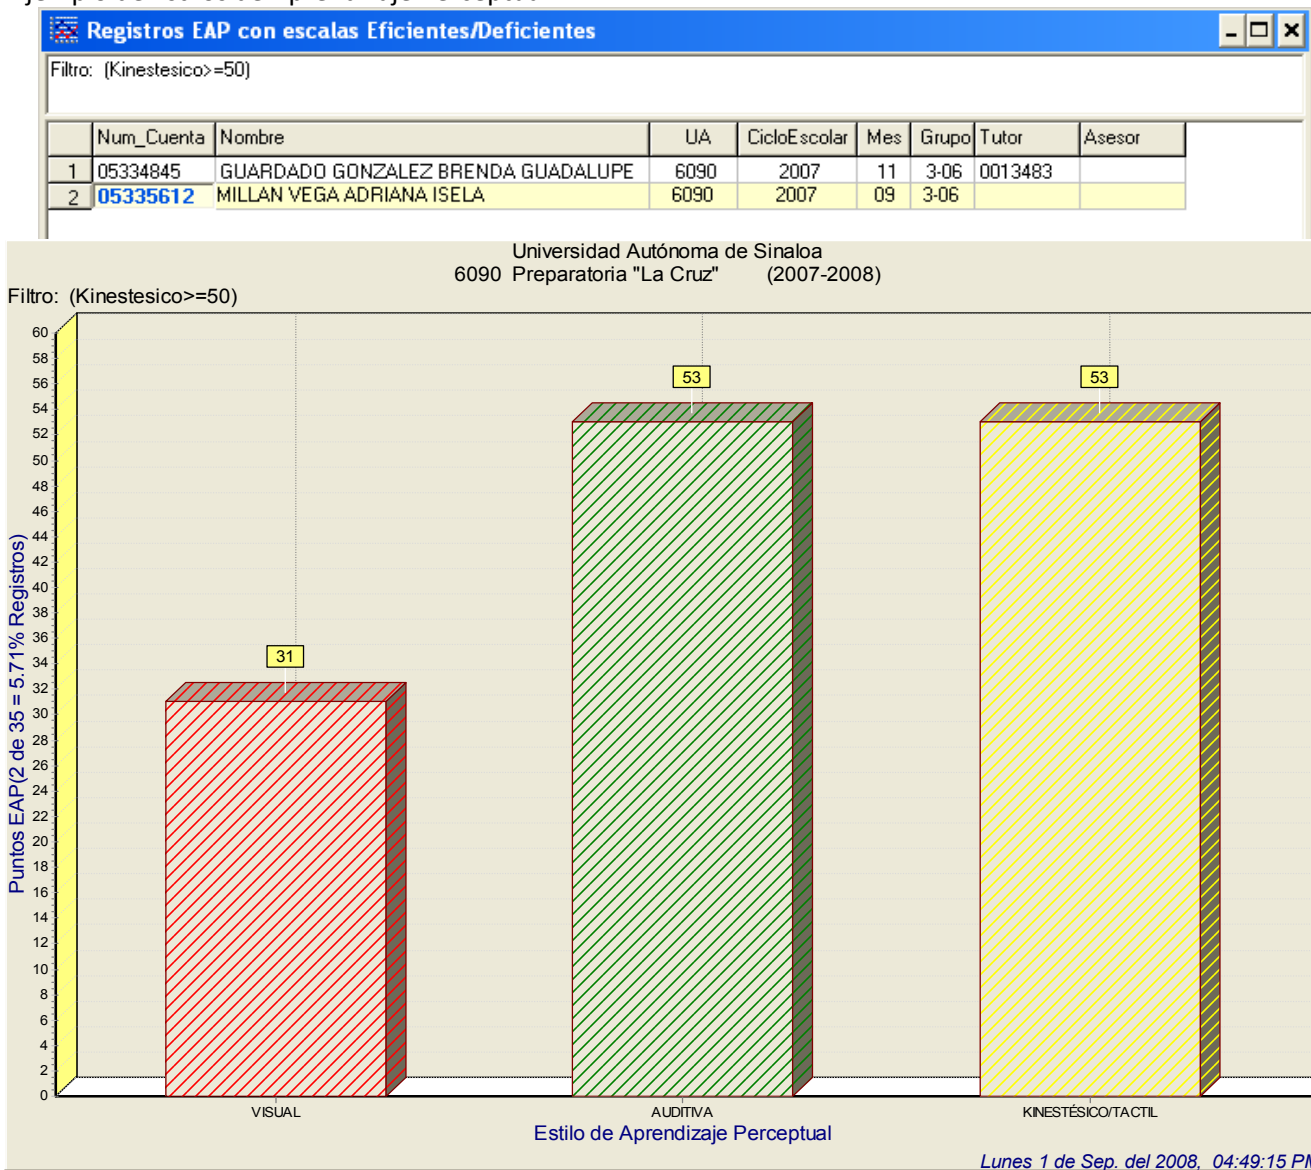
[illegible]

Registros EAP con escalas Eficientes/Deficientes

Filtro: (Kinestesico>=50)

| | Num_Cuenta | Nombre | UA | CicloEscolar | Mes | Grupo | Tutor | Asesor |
|---|---|---|---|---|---|---|---|---|
| 1 | 05334845 | GUARDADO GONZALEZ BRENDA GUADALUPE | 6090 | 2007 | 11 | 3-06 | 0013483 | |
| 2 | 05335612 | MILLAN VEGA ADRIANA ISELA | 6090 | 2007 | 09 | 3-06 | | |

Universidad Autónoma de Sinaloa
6090 Preparatoria "La Cruz" (2007-2008)

Filtro: (Kinestesico>=50)

60 58 56 54 52 50 48 46 44 42 40 38 36 34 32 30 28 26 24 22 20 18 16 14 12 10 8 6 4 2 0

Puntos EAP(2 de 35 = 5.71% Registros)

31
53
53

VISUAL
AUDITIVA
KINESTÉSICO/TACTIL

Estilo de Aprendizaje Perceptual

Lunes 1 de Sep. del 2008, 04:49:15 PM